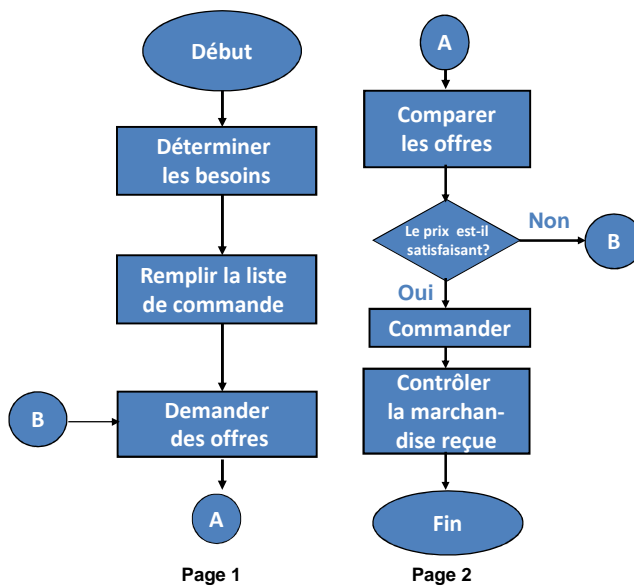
Début

Déterminer les besoins

Remplir la liste de commande

B

Demander des offres

A

Page 1

A

Comparer les offres

Le prix est-il satisfaisant?

Non

B

Oui

Commander

Contrôler la marchandise reçue

Fin

Page 2